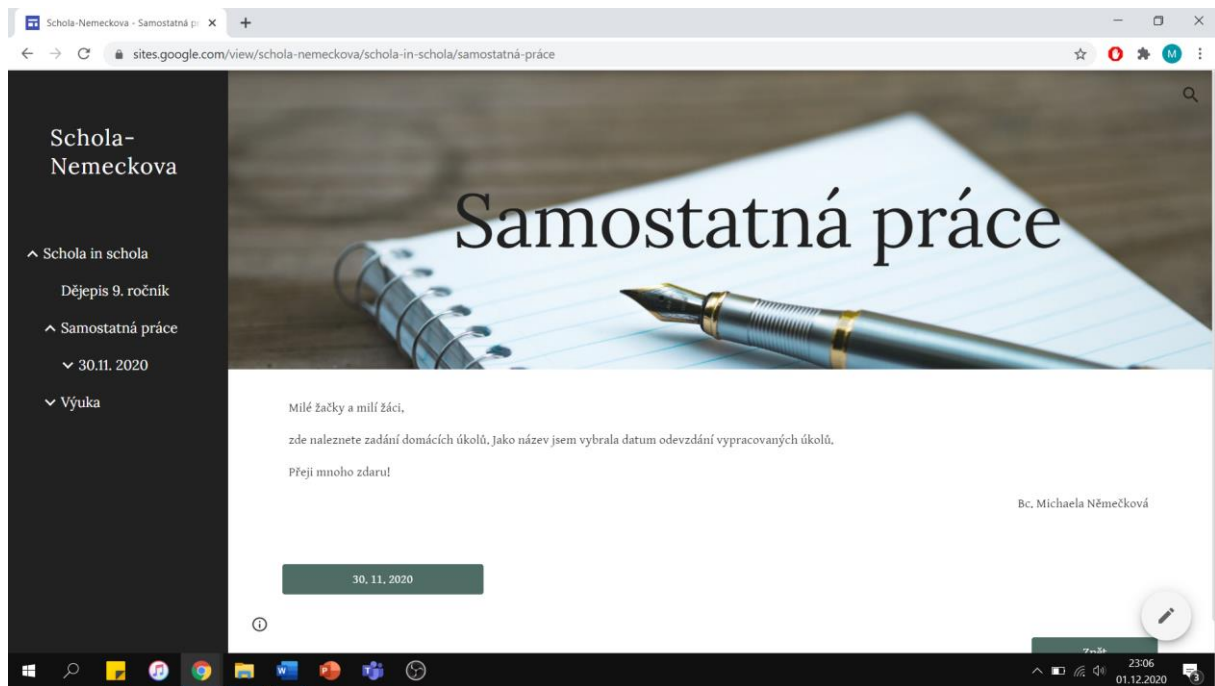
Schola-Nemeckova - Samostatná p ×

sites.google.com/view/schola-nemeckova/schola-in-schola/samostatná-práce

M

Schola-Nemeckova

Schola in schola

Dějepis 9. ročník

Samostatná práce

30.11. 2020

Výuka

Samostatná práce

Milé žačky a milí žáci,

zde naleznete zadání domácích úkolů. Jako název jsem vybrala datum odevzdání vypracovaných úkolů.

Přeji mnoho zdaru!

Bc. Michaela Němečková

30. 11. 2020

Zpět

23:06
01.12.2020

3